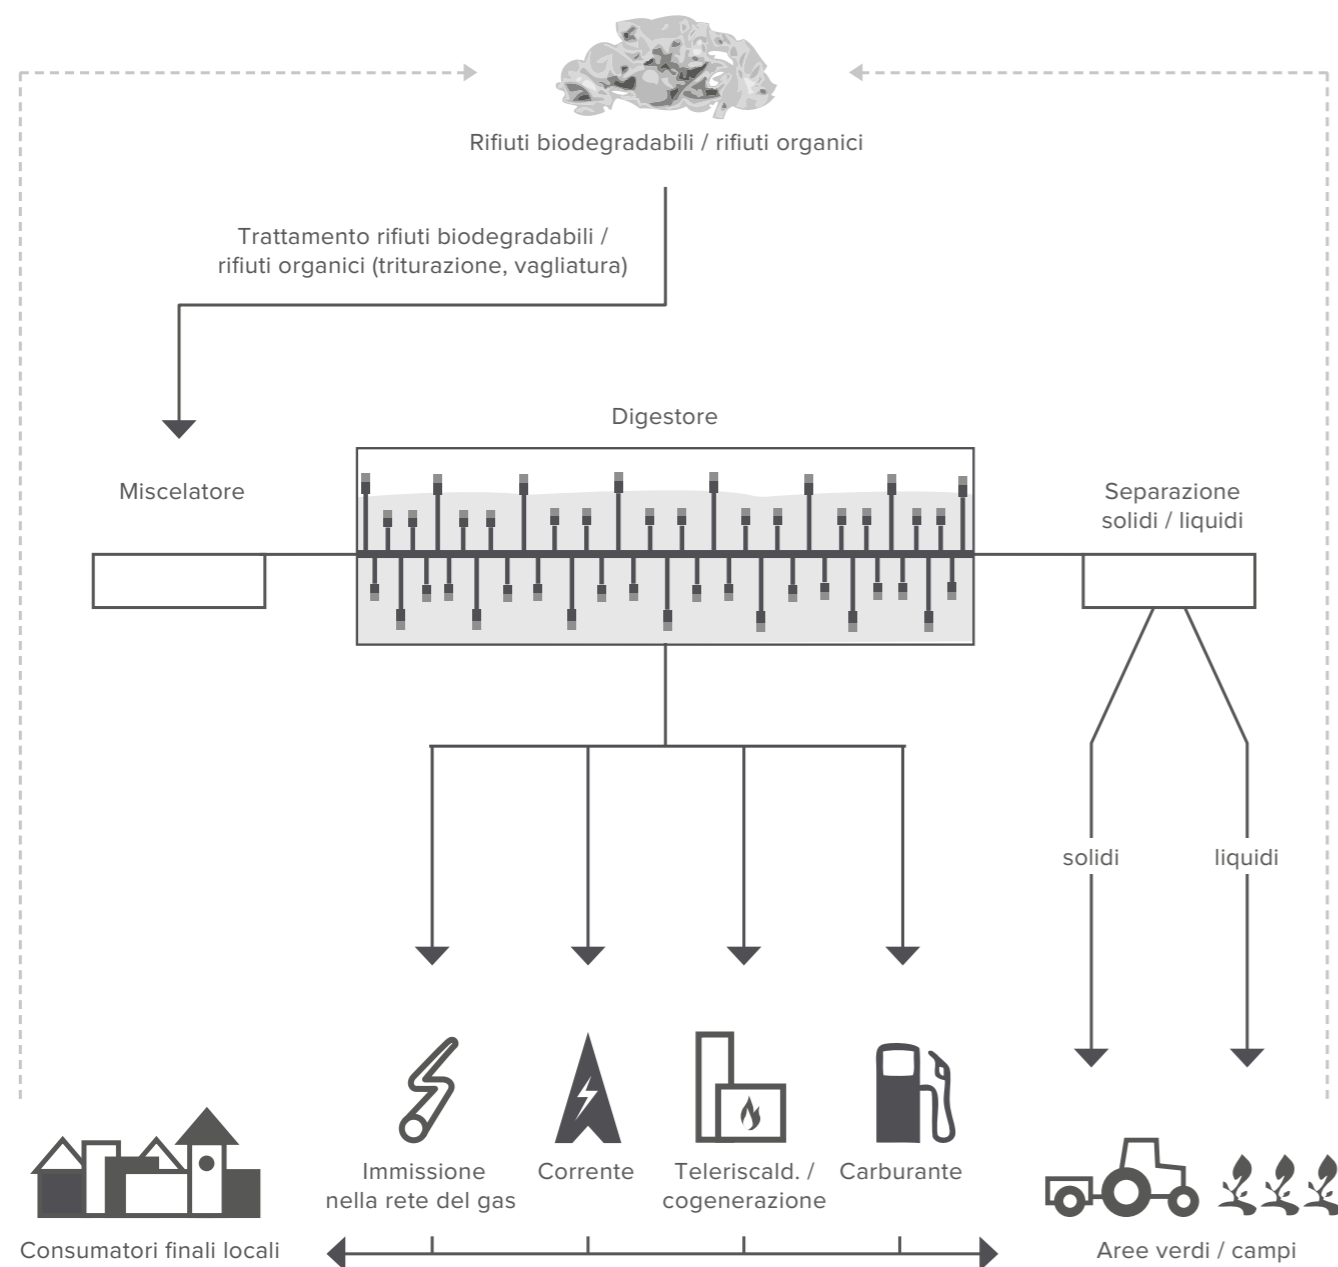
Rifiuti biodegradabili / rifiuti organici

Trattamento rifiuti biodegradabili / rifiuti organici (triturazione, vagliatura)

Digestore

Miscelatore

Separazione solidi / liquidi

solidi

liquidi

Immissione nella rete del gas

Corrente

Teleriscald. / cogenerazione

Carburante

Consumatori finali locali

Aree verdi / campi